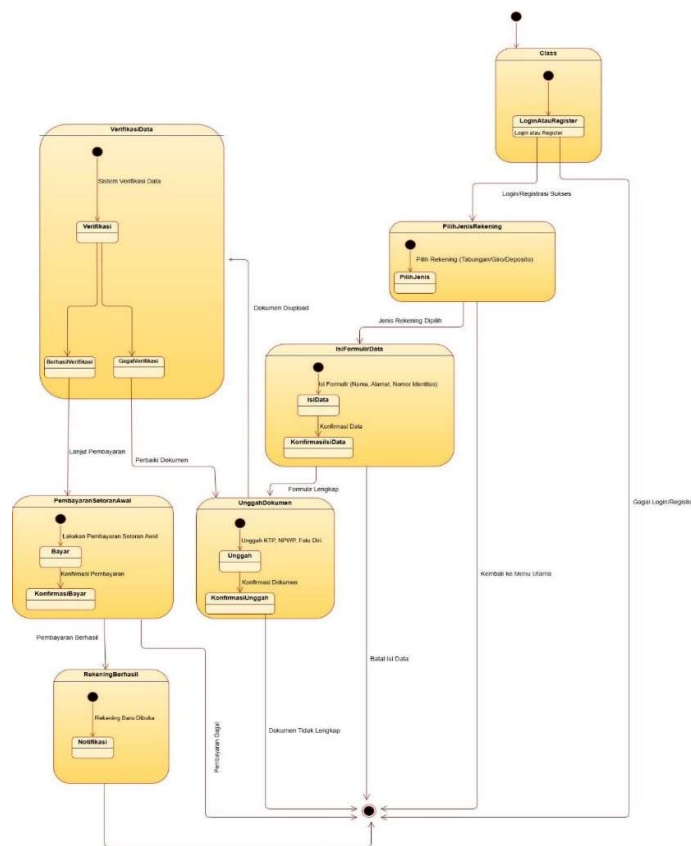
Class

LoginAtauRegister

Login atau Register

Login/Registrasi Sukses

PilihJenisRekening

Pilih Rekening (Tabungan/Giro/Deposito)

PilihJenis

Jenis Rekening Dipilih

VerifikasiData

Sistem Verifikasi Data

Verifikasi

BerhasilVerifikasi

GagalVerifikasi

Dokumen Diupload

IsiFormulirData

Isi Formulir (Nama, Alamat, Nomor Identitas)

IsiData

Konfirmasi Data

KonfirmasiIsiData

Lanjut Pembayaran

Perbaiki Dokumen

Formulir Lengkap

PembayaranSetoranAwal

Lakukan Pembayaran Setoran Awal

Bayar

Konfirmasi Pembayaran

KonfirmasiBayar

UnggahDokumen

Unggah KTP, NPWP, Foto Diri

Unggah

Konfirmasi Dokumen

KonfirmasiUnggah

Gagal Login/Registr

Kembali ke Menu Utama

Pembayaran Berhasil

RekeningBerhasil

Rekening Baru Dibuka

Notifikasi

Pembayaran Gagal

Batal Isi Data

Dokumen Tidak Lengkap